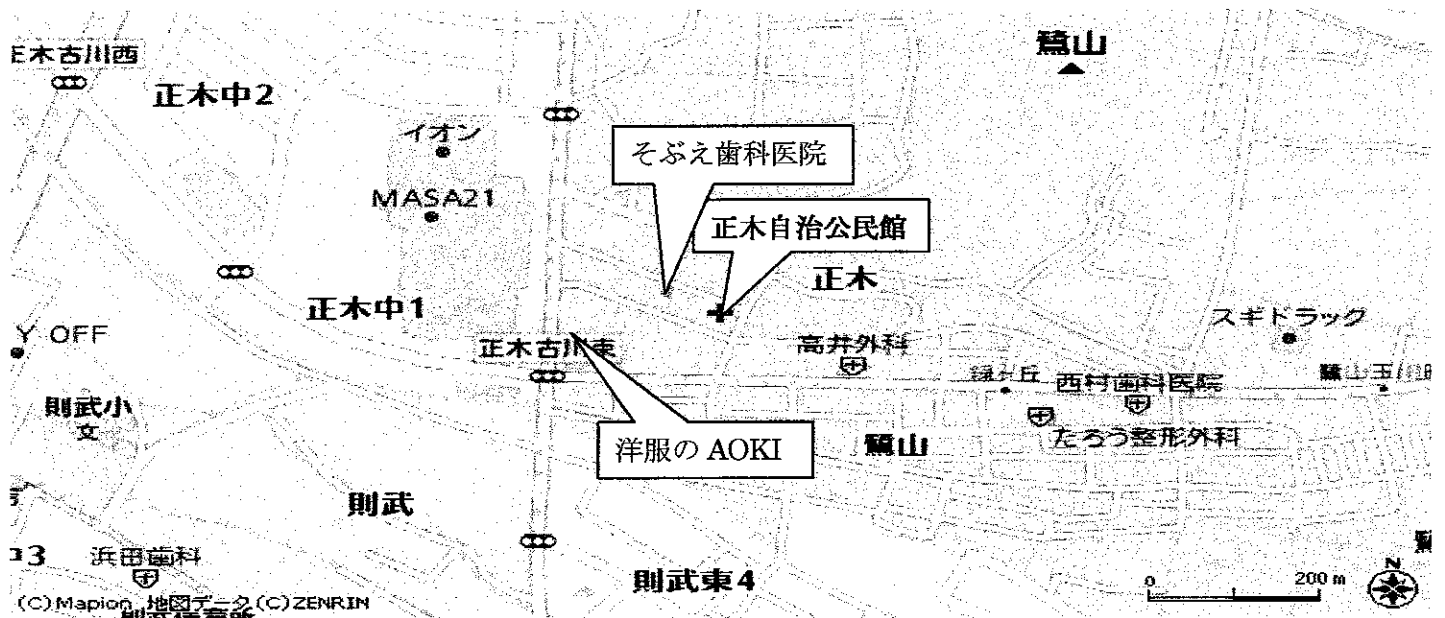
正木古川西
正木中2
イオン
MASA21
そぶえ歯科医院
正木自治公民館
鷲山
正木
正木中1
Y OFF
正木古川東
高井外科
スギドラック
緑ヶ丘
西村歯科医院
鷲山玉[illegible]
則武小
洋服の AOKI
鷲山
たろう整形外科
則武
3
浜田歯科
則武東4
(C)Mapion 地図データ(C)ZENRIN
0
200 m
N